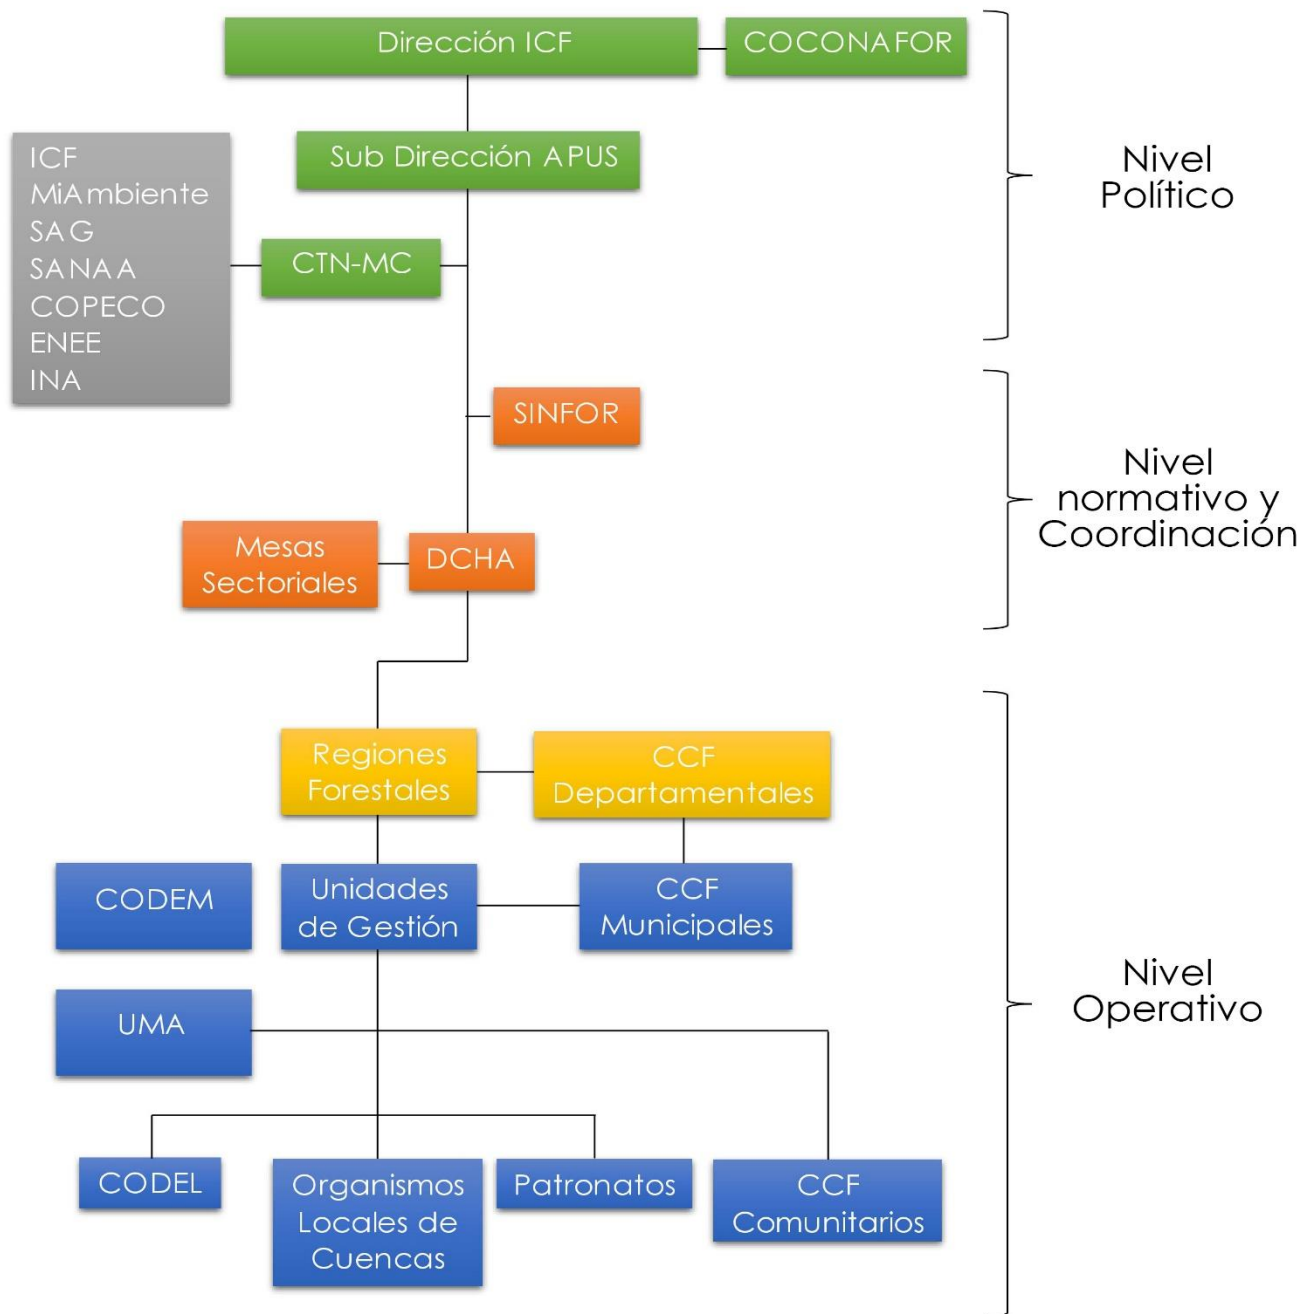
Dirección ICF

COCONAFOR

Sub Dirección APUS

ICF
MiAmbiente
SAG
SANAA
COPECO
ENEE
INA

CTN-MC

Nivel Político

SINFOR

Mesas Sectoriales

DCHA

Nivel normativo y Coordinación

Regiones Forestales

CCF Departamentales

CODEM

Unidades de Gestión

CCF Municipales

UMA

Nivel Operativo

CODEL

Organismos Locales de Cuencas

Patronatos

CCF Comunitarios